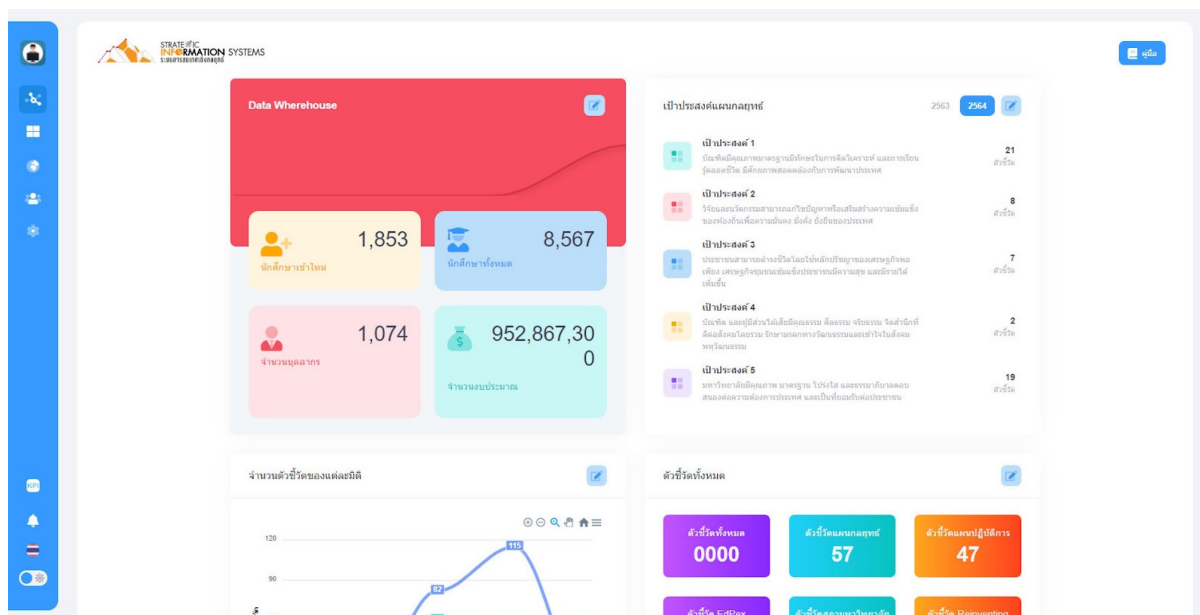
STRATEGIC INFORMATION SYSTEMS
ระบบสารสนเทศเชิงกลยุทธ์

คู่มือ

Data Wherehouse

1,853
นักศึกษาเข้าใหม่

8,567
นักศึกษาทั้งหมด

1,074
จำนวนบุคลากร

952,867,300
จำนวนงบประมาณ

เป้าประสงค์แผนกลยุทธ์

2563 2564

เป้าประสงค์ 1
บัณฑิตมีคุณภาพตามมาตรฐานวิชาชีพในการจัดในศาสตร์ และการเรียนรู้ตลอดชีวิต มีศักยภาพสอดคล้องกับการพัฒนาประเทศ
21
ตัวชี้วัด

เป้าประสงค์ 2
วิจัยและนวัตกรรมสามารถแก้ไขปัญหาหรือเสริมสร้างความเข้มแข็งของท้องถิ่นเพื่อความมั่นคง มั่งคั่ง ยั่งยืนของประเทศ
8
ตัวชี้วัด

เป้าประสงค์ 3
ประชาชนสามารถดำรงชีวิตโดยใช้หลักปรัชญาของเศรษฐกิจพอเพียง เศรษฐกิจชุมชนเข้มแข็งประชาชนมีความสุข และมีรายได้เพิ่มขึ้น
7
ตัวชี้วัด

เป้าประสงค์ 4
บัณฑิต และผู้มีส่วนได้เสียมีคุณธรรม ศีลธรรม จริยธรรม จิตสำนึกที่ดีต่อสังคมโลกธรรม รักษามรดกทางวัฒนธรรมและเข้าใจในสังคมพหุวัฒนธรรม
2
ตัวชี้วัด

เป้าประสงค์ 5
มหาวิทยาลัยมีคุณภาพ มาตรฐาน โปร่งใส และธรรมาภิบาลตอบสนองต่อความต้องการประเทศ และเป็นที่ยอมรับต่อประชาชน
19
ตัวชี้วัด

จำนวนตัวชี้วัดของแต่ละมิติ

120
90
82
115

ตัวชี้วัดทั้งหมด

ตัวชี้วัดทั้งหมด
0000

ตัวชี้วัดแผนกลยุทธ์
57

ตัวชี้วัดแผนปฏิบัติการ
47

ตัวชี้วัด EdPex
ตัวชี้วัดสภามหาวิทยาลัย
ตัวชี้วัด Reinventing

KPI